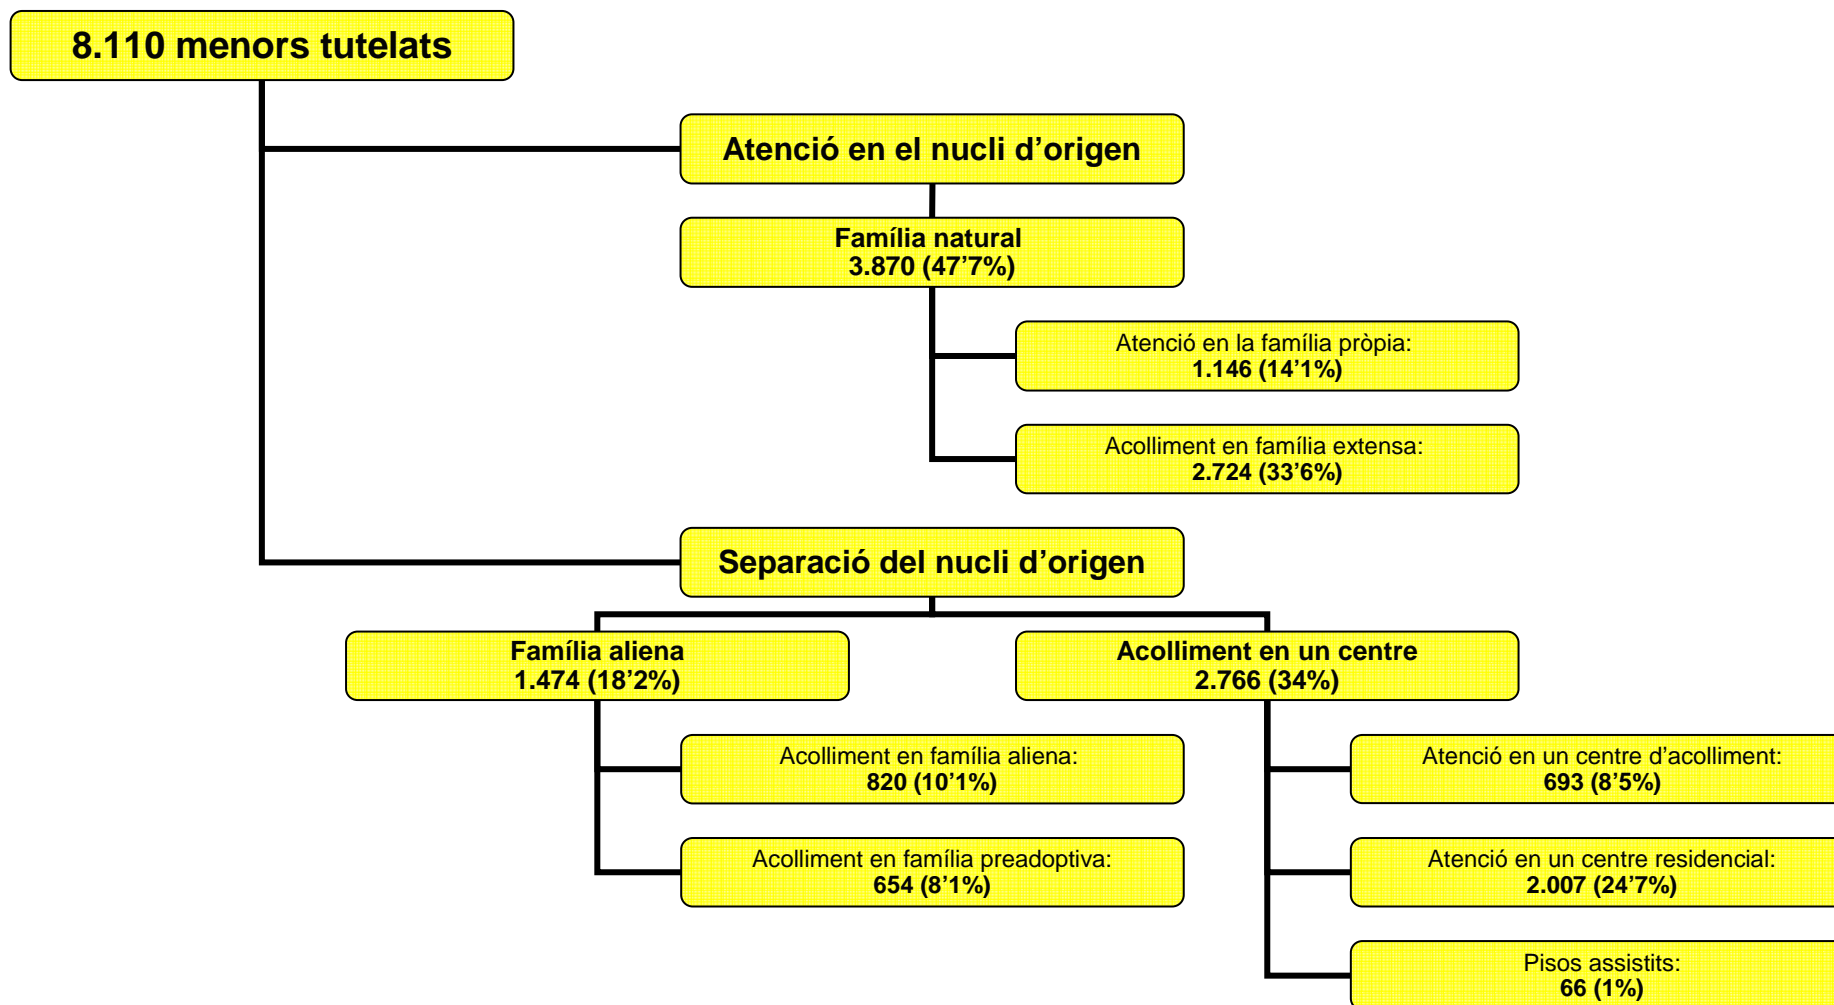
8.110 menors tutelats

Atenció en el nucli d'origen

Família natural
3.870 (47'7%)

Atenció en la família pròpia:
1.146 (14'1%)

Acolliment en família extensa:
2.724 (33'6%)

Separació del nucli d'origen

Família aliena
1.474 (18'2%)

Acolliment en família aliena:
820 (10'1%)

Acolliment en família preadoptiva:
654 (8'1%)

Acolliment en un centre
2.766 (34%)

Atenció en un centre d'acolliment:
693 (8'5%)

Atenció en un centre residencial:
2.007 (24'7%)

Pisos assistits:
66 (1%)